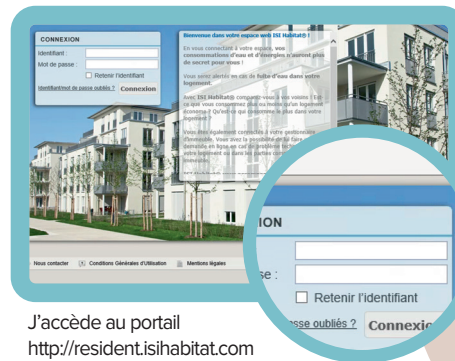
CONNEXION

Identifiant :

Mot de passe :

Retenir l'identifiant

Identifiant/mot de passe oubliés ? Connexion

Bienvenue dans votre espace web ISI Habitat® !

En vous connectant à votre espace, vos consommations d'eau et d'énergies n'auront plus de secret pour vous !

Vous serez alerté en cas de fuite d'eau dans votre logement.

Avec ISI Habitat® comparez-vous à vos voisins ! Est-ce que vous consommez plus ou moins qu'un logement économe ? Qu'est-ce qui consomme le plus dans votre logement ?

Vous êtes également connectés à votre gestionnaire d'immeuble. Vous avez la possibilité de le faire demande en ligne en cas de problème technique dans votre logement ou dans les parties communes de votre immeuble.

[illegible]

Nous contacter Conditions Générales d'Utilisation Mentions légales

ION

sse :

Retenir l'identifiant

asse oubliés ? Connexio

J'accède au portail
http://resident.isihabitat.com